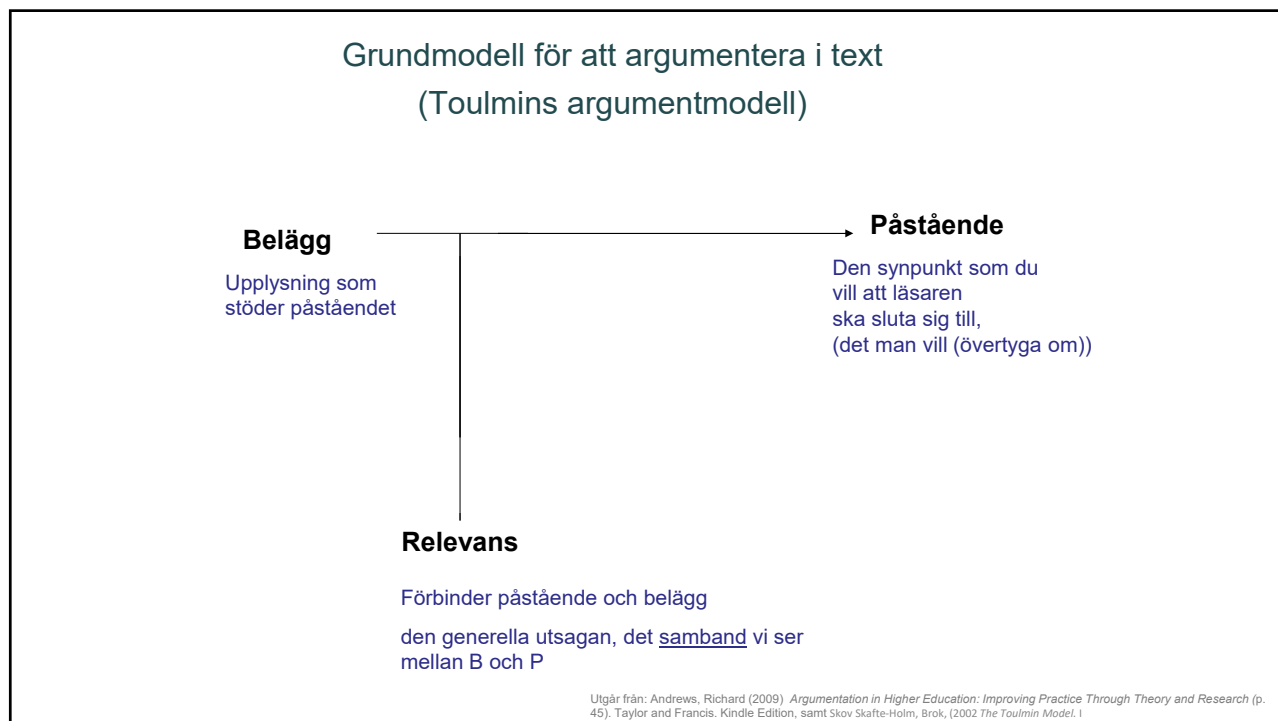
Grundmodell för att argumentera i text
(Toulmins argumentmodell)

Belägg

Upplysning som stöder påståendet

Påstående

Den synpunkt som du vill att läsaren ska sluta sig till, (det man vill (övertyga om))

Relevans

Förbinder påstående och belägg

den generella utsagan, det samband vi ser mellan B och P

Utgår från: Andrews, Richard (2009) Argumentation in Higher Education: Improving Practice Through Theory and Research (p. 45). Taylor and Francis. Kindle Edition, samt Skov Skafte-Holm, Brok, (2002 The Toulmin Model. I